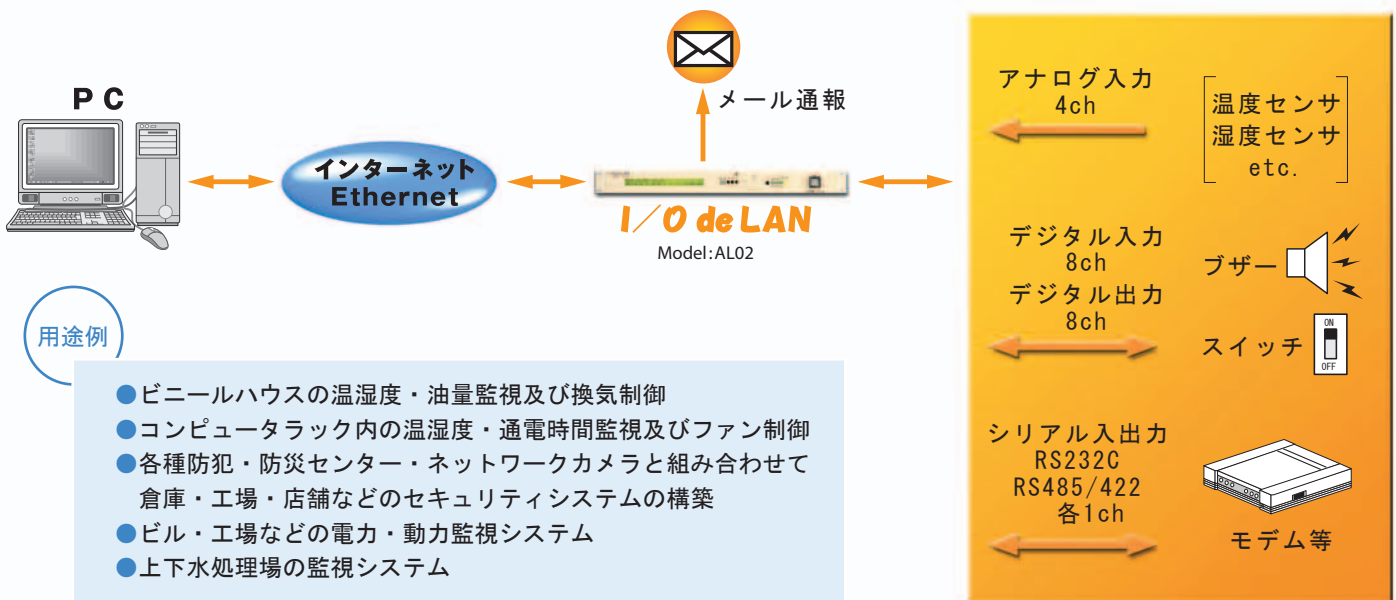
PC

インターネット
Ethernet

メール通報

I/O de LAN
Model:AL02

アナログ入力
4ch

温度センサ
湿度センサ
etc.

デジタル入力
8ch
デジタル出力
8ch

ブザー

スイッチ
ON
OFF

シリアル入出力
RS232C
RS485/422
各1ch

モデム等

用途例

●ビニールハウスの温湿度・油量監視及び換気制御
●コンピュータラック内の温湿度・通電時間監視及びファン制御
●各種防犯・防災センター・ネットワークカメラと組み合わせて倉庫・工場・店舗などのセキュリティシステムの構築
●ビル・工場などの電力・動力監視システム
●上下水処理場の監視システム